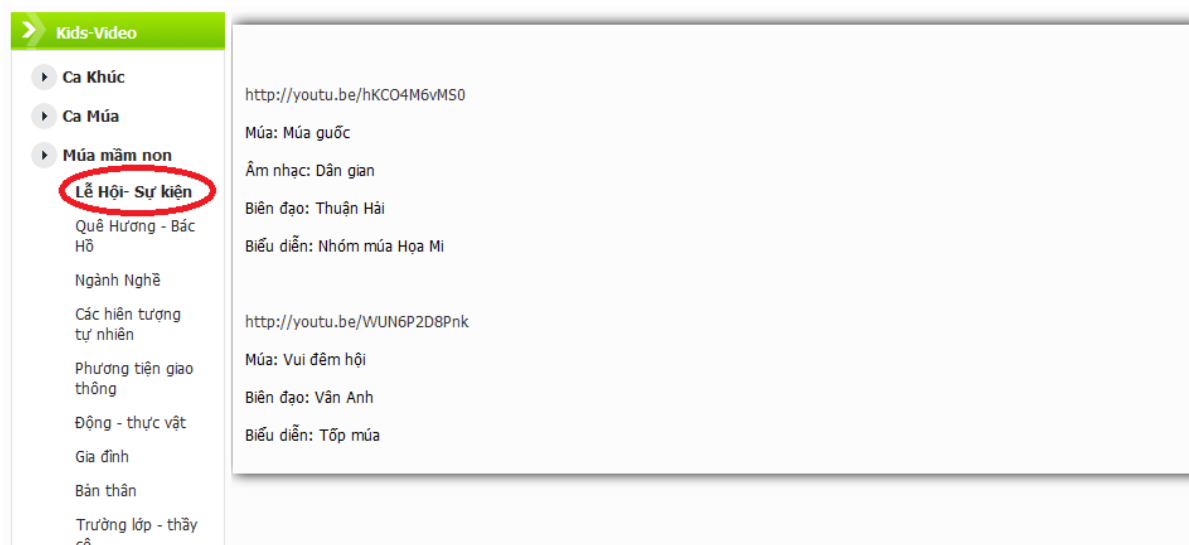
Kids-Video

Ca Khúc

Ca Múa

Múa mầm non

Lễ Hội- Sự kiện

Quê Hương - Bác Hồ

Ngành Nghề

Các hiên tượng tự nhiên

Phương tiện giao thông

Động - thực vật

Gia đình

Bản thân

Trường lớp - thầy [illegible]

http://youtu.be/hKCO4M6vMS0

Múa: Múa guốc

Âm nhạc: Dân gian

Biên đạo: Thuận Hải

Biểu diễn: Nhóm múa Họa Mi

http://youtu.be/WUN6P2D8Pnk

Múa: Vui đêm hội

Biên đạo: Vân Anh

Biểu diễn: Tốp múa